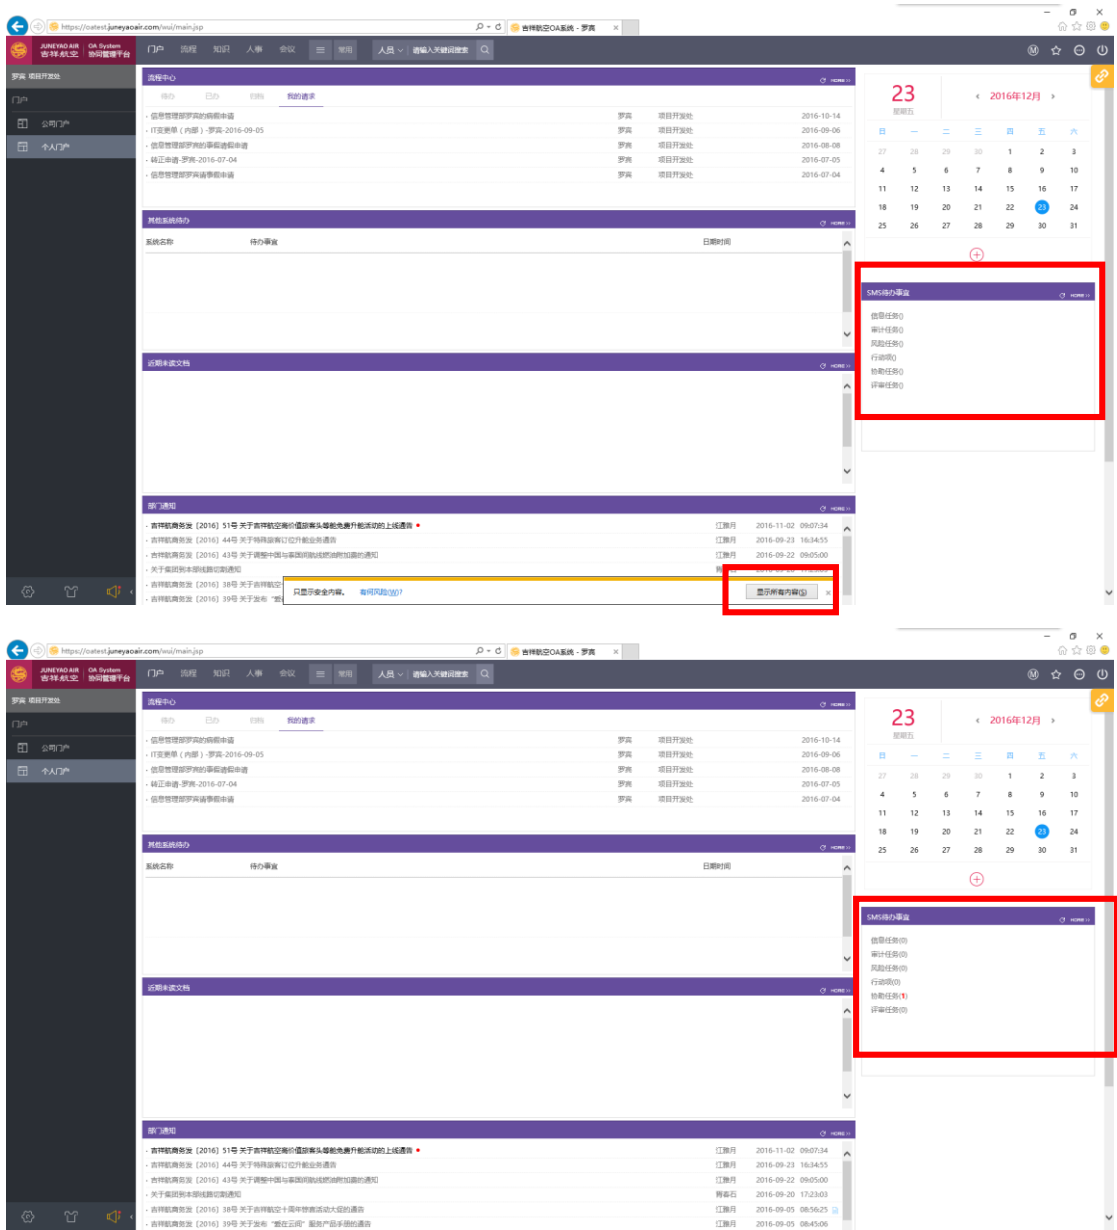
https://oatest.juneyaoair.com/wui/main.jsp
吉祥航空OA系统 - 罗宾

JUNEYAO AIR 吉祥航空 OA System 协同管理平台
门户 流程 知识 人事 会议 常用
人员 请输入关键词搜索

罗宾 项目开发处
门户
公司门户
个人门户

流程中心 MORE
待办 已办 归档 我的请求

| | | | |
|---|---|---|---|
| 信息管理部罗宾的病假申请 | 罗宾 | 项目开发处 | 2016-10-14 |
| IT変更单（内部）-罗宾-2016-09-05 | 罗宾 | 项目开发处 | 2016-09-06 |
| 信息管理部罗宾的事假请假申请 | 罗宾 | 项目开发处 | 2016-08-08 |
| 转正申请-罗宾-2016-07-04 | 罗宾 | 项目开发处 | 2016-07-05 |
| 信息管理部罗宾请事假申请 | 罗宾 | 项目开发处 | 2016-07-04 |

其他系统待办 MORE
系统名称 待办事宜 日期时间

近期未读文档 MORE

部门通知 MORE

| | | |
|---|---|---|
| 吉祥航商务发［2016］51号 关于吉祥航空高价值旅客头等舱免费升舱活动的上线通告 | 江雅月 | 2016-11-02 09:07:34 |
| 吉祥航商务发［2016］44号 关于特殊旅客订位升舱业务通告 | 江雅月 | 2016-09-23 16:34:55 |
| 吉祥航商务发［2016］43号 关于调整中国与泰国间航线燃油附加费的通知 | 江雅月 | 2016-09-22 09:05:00 |
| 关于集团各本部线路切割通知 | | |
| 吉祥航商务发［2016］38号 关于吉祥航空 | | |
| 吉祥航商务发［2016］39号 关于发布 | | |

只显示安全内容。 有何风险(W)? 显示所有内容(S)

23 星期五
2016年12月
日 一 二 三 四 五 六
27 28 29 30 1 2 3
4 5 6 7 8 9 10
11 12 13 14 15 16 17
18 19 20 21 22 23 24
25 26 27 28 29 30 31

SMS待办事宜 MORE
信息任务()
审计任务()
风险任务()
行动项()
协助任务()
评审任务()

https://oatest.juneyaoair.com/wui/main.jsp
吉祥航空OA系统 - 罗宾

JUNEYAO AIR 吉祥航空 OA System 协同管理平台
门户 流程 知识 人事 会议 常用
人员 请输入关键词搜索

罗宾 项目开发处
门户
公司门户
个人门户

流程中心 MORE
待办 已办 归档 我的请求

| | | | |
|---|---|---|---|
| 信息管理部罗宾的病假申请 | 罗宾 | 项目开发处 | 2016-10-14 |
| IT変更单（内部）-罗宾-2016-09-05 | 罗宾 | 项目开发处 | 2016-09-06 |
| 信息管理部罗宾的事假请假申请 | 罗宾 | 项目开发处 | 2016-08-08 |
| 转正申请-罗宾-2016-07-04 | 罗宾 | 项目开发处 | 2016-07-05 |
| 信息管理部罗宾请事假申请 | 罗宾 | 项目开发处 | 2016-07-04 |

其他系统待办 MORE
系统名称 待办事宜 日期时间

近期未读文档 MORE

部门通知 MORE

| | | |
|---|---|---|
| 吉祥航商务发［2016］51号 关于吉祥航空高价值旅客头等舱免费升舱活动的上线通告 | 江雅月 | 2016-11-02 09:07:34 |
| 吉祥航商务发［2016］44号 关于特殊旅客订位升舱业务通告 | 江雅月 | 2016-09-23 16:34:55 |
| 吉祥航商务发［2016］43号 关于调整中国与泰国间航线燃油附加费的通知 | 江雅月 | 2016-09-22 09:05:00 |
| 关于集团各本部线路切割通知 | 黄春石 | 2016-09-20 17:23:03 |
| 吉祥航商务发［2016］38号 关于吉祥航空十周年尊客活动大促的通告 | 江雅月 | 2016-09-05 08:56:25 |
| 吉祥航商务发［2016］39号 关于发布“舞在云间”服务产品手册的通告 | 江雅月 | 2016-09-05 08:45:06 |

23 星期五
2016年12月
日 一 二 三 四 五 六
27 28 29 30 1 2 3
4 5 6 7 8 9 10
11 12 13 14 15 16 17
18 19 20 21 22 23 24
25 26 27 28 29 30 31

SMS待办事宜 MORE
信息任务(0)
审计任务(0)
风险任务(0)
行动项(0)
协助任务(1)
评审任务(0)